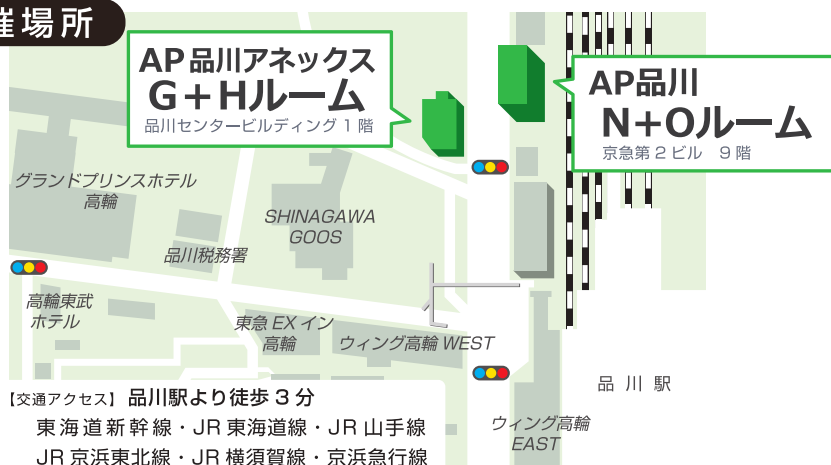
催場所

AP品川アネックス
G＋Hルーム
品川センタービルディング１階

AP品川
N+Oルーム
京急第２ビル　９階

グランドプリンスホテル
高輪

SHINAGAWA
GOOS

品川税務署

高輪東武
ホテル

東急 EX イン
高輪

ウィング高輪 WEST

品川駅

ウィング高輪
EAST

【交通アクセス】品川駅より徒歩３分
東海道新幹線・JR 東海道線・JR 山手線
JR 京浜東北線・JR 横須賀線・京浜急行線